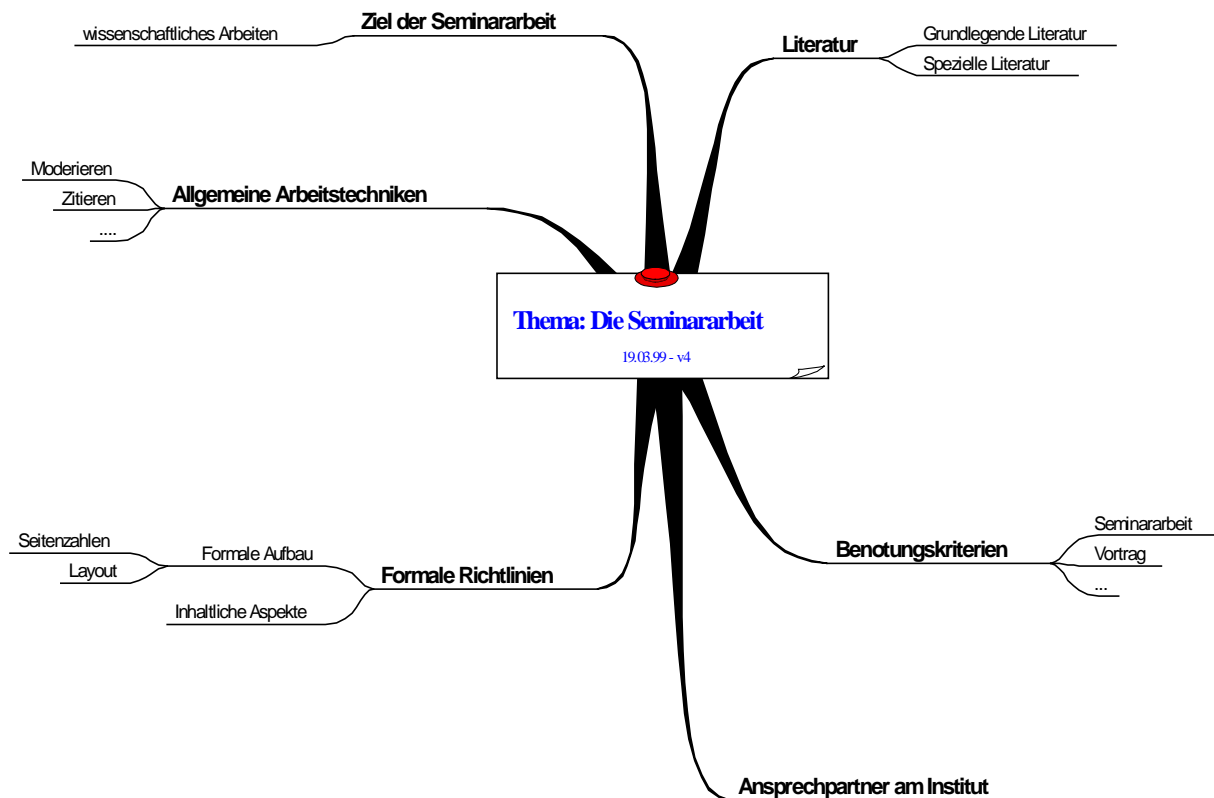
Thema: Die Seminararbeit
19.03.99 - v4

Ziel der Seminararbeit
wissenschaftliches Arbeiten

Literatur
Grundlegende Literatur
Spezielle Literatur

Allgemeine Arbeitstechniken
Moderieren
Zitieren
....

Benotungskriterien
Seminararbeit
Vortrag
...

Formale Richtlinien
Formale Aufbau
Seitenzahlen
Layout
Inhaltliche Aspekte

Ansprechpartner am Institut